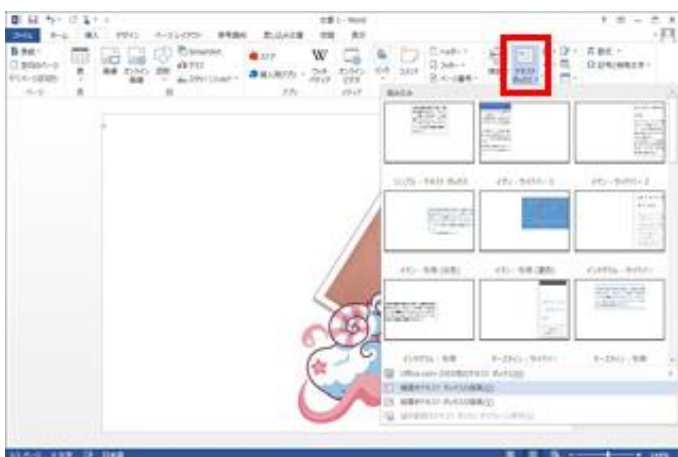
文書1 - Word

ファイル ホーム 挿入 デザイン ページレイアウト 参考資料 差し込み文書 校閲 表示

表紙 空白のページ ページ区切り
ページ
表
画像 オンライン画像 図形 SmartArt グラフ スクリーンショット
図
ストア 個人用アプリ
アプリ
ウィキペディア
オンラインビデオ
リンク コメント
ヘッダー フッター ページ番号
テキストボックス
記号と特殊文字

組み込み

シンプル - テキスト ボックス　イオン - サイドバー 1　イオン - サイドバー 2

イオン - 引用 (淡色)　イオン - 引用 (濃色)　インテグラル - サイドバー

インテグラル - 引用　オースティン - サイドバー　オースティン - 引用

Office.com のその他のテキスト ボックス(M)
横書きテキスト ボックスの描画(H)
縦書きテキスト ボックスの描画(V)
選択範囲をテキスト ボックス ギャラリーに保存(S)

1/1 ページ 0 文字 日本語